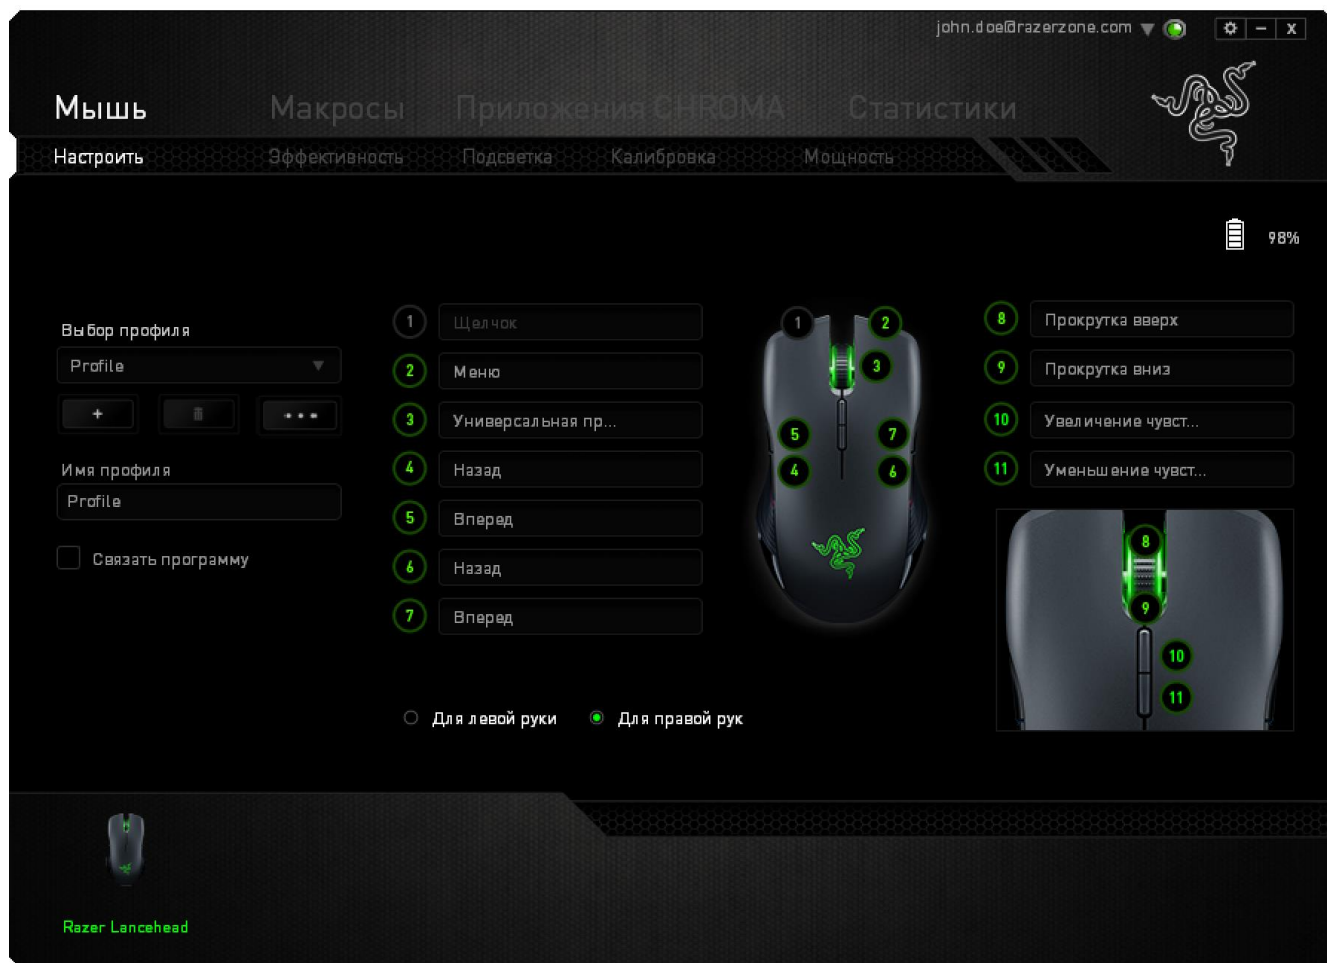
john.doe@razerzone.com

Мышь Макросы Приложения CHROMA Статистики

Настроить Эффективность Подсветка Калибровка Мощность

98%

Выбор профиля

Profile

+ •••

Имя профиля

Profile

Связать программу

1 Щелчок
2 Меню
3 Универсальная пр...
4 Назад
5 Вперед
6 Назад
7 Вперед

1 2 3 5 7 4 6

8 Прокрутка вверх
9 Прокрутка вниз
10 Увеличение чувст...
11 Уменьшение чувст...

8 9 10 11

Для левой руки Для правой рук

Razer Lancehead